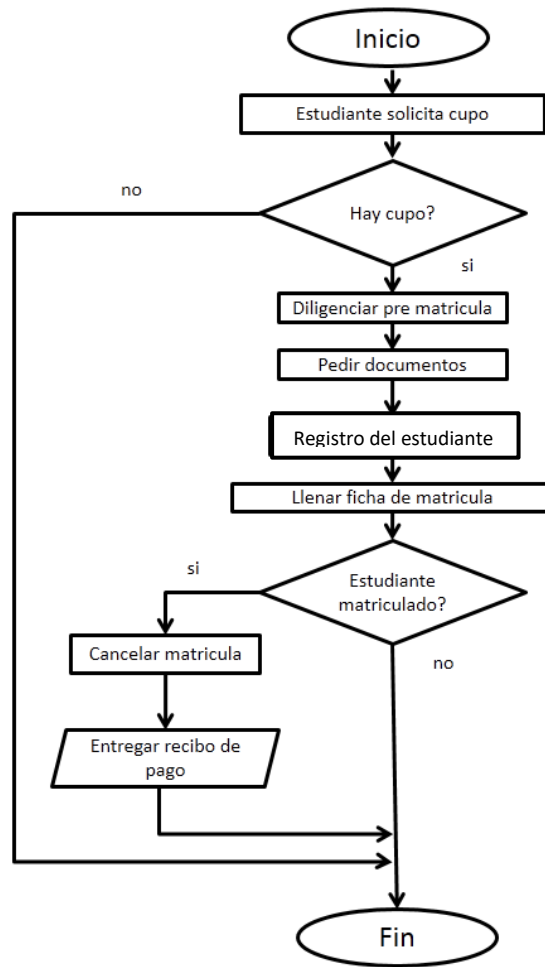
Inicio

Estudiante solicita cupo

no

Hay cupo?

si

Diligenciar pre matricula

Pedir documentos

Registro del estudiante

Llenar ficha de matricula

si

Estudiante matriculado?

Cancelar matricula

no

Entregar recibo de pago

Fin